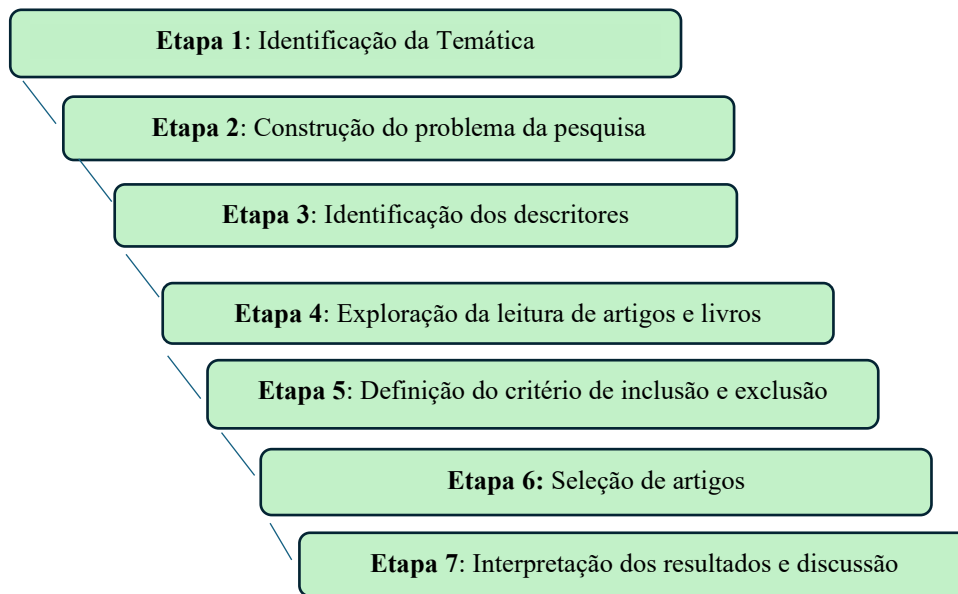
**Etapa 1**: Identificação da Temática

**Etapa 2**: Construção do problema da pesquisa

**Etapa 3**: Identificação dos descritores

**Etapa 4**: Exploração da leitura de artigos e livros

**Etapa 5**: Definição do critério de inclusão e exclusão

**Etapa 6:** Seleção de artigos

**Etapa 7**: Interpretação dos resultados e discussão